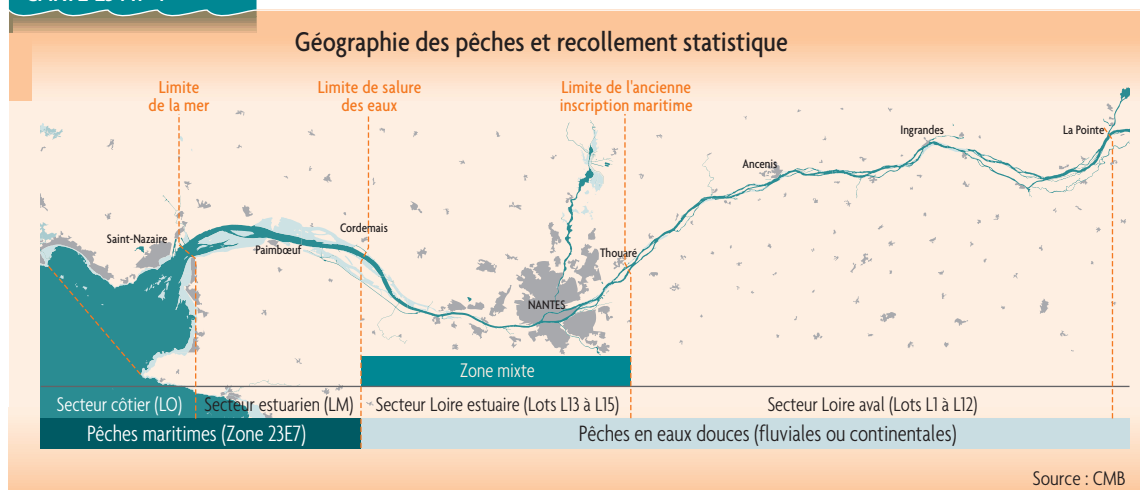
Géographie des pêches et recollement statistique

Limite de la mer

Limite de salure des eaux

Limite de l'ancienne inscription maritime

Ingrandes

La Pointe

Ancenis

Saint-Nazaire

Paimbœuf

Cordemais

Thouaré

NANTES

Zone mixte

Secteur côtier (LO)

Secteur estuarien (LM)

Secteur Loire estuaire (Lots L13 à L15)

Secteur Loire aval (Lots L1 à L12)

Pêches maritimes (Zone 23E7)

Pêches en eaux douces (fluviales ou continentales)

Source : CMB